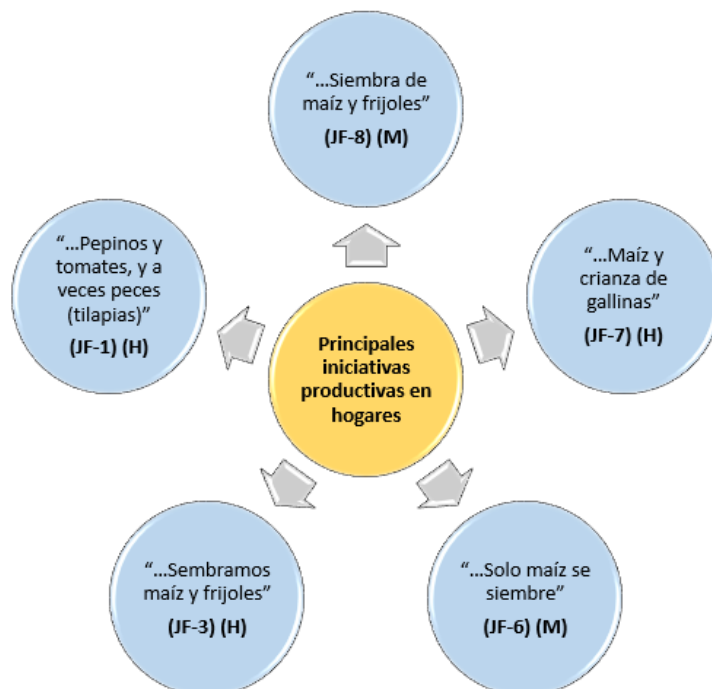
Principales iniciativas productivas en hogares

“…Siembra de maíz y frijoles”
(JF-8) (M)

“…Maíz y crianza de gallinas”
(JF-7) (H)

“…Solo maíz se siembre”
(JF-6) (M)

“…Sembramos maíz y frijoles”
(JF-3) (H)

“…Pepinos y tomates, y a veces peces (tilapias)”
(JF-1) (H)